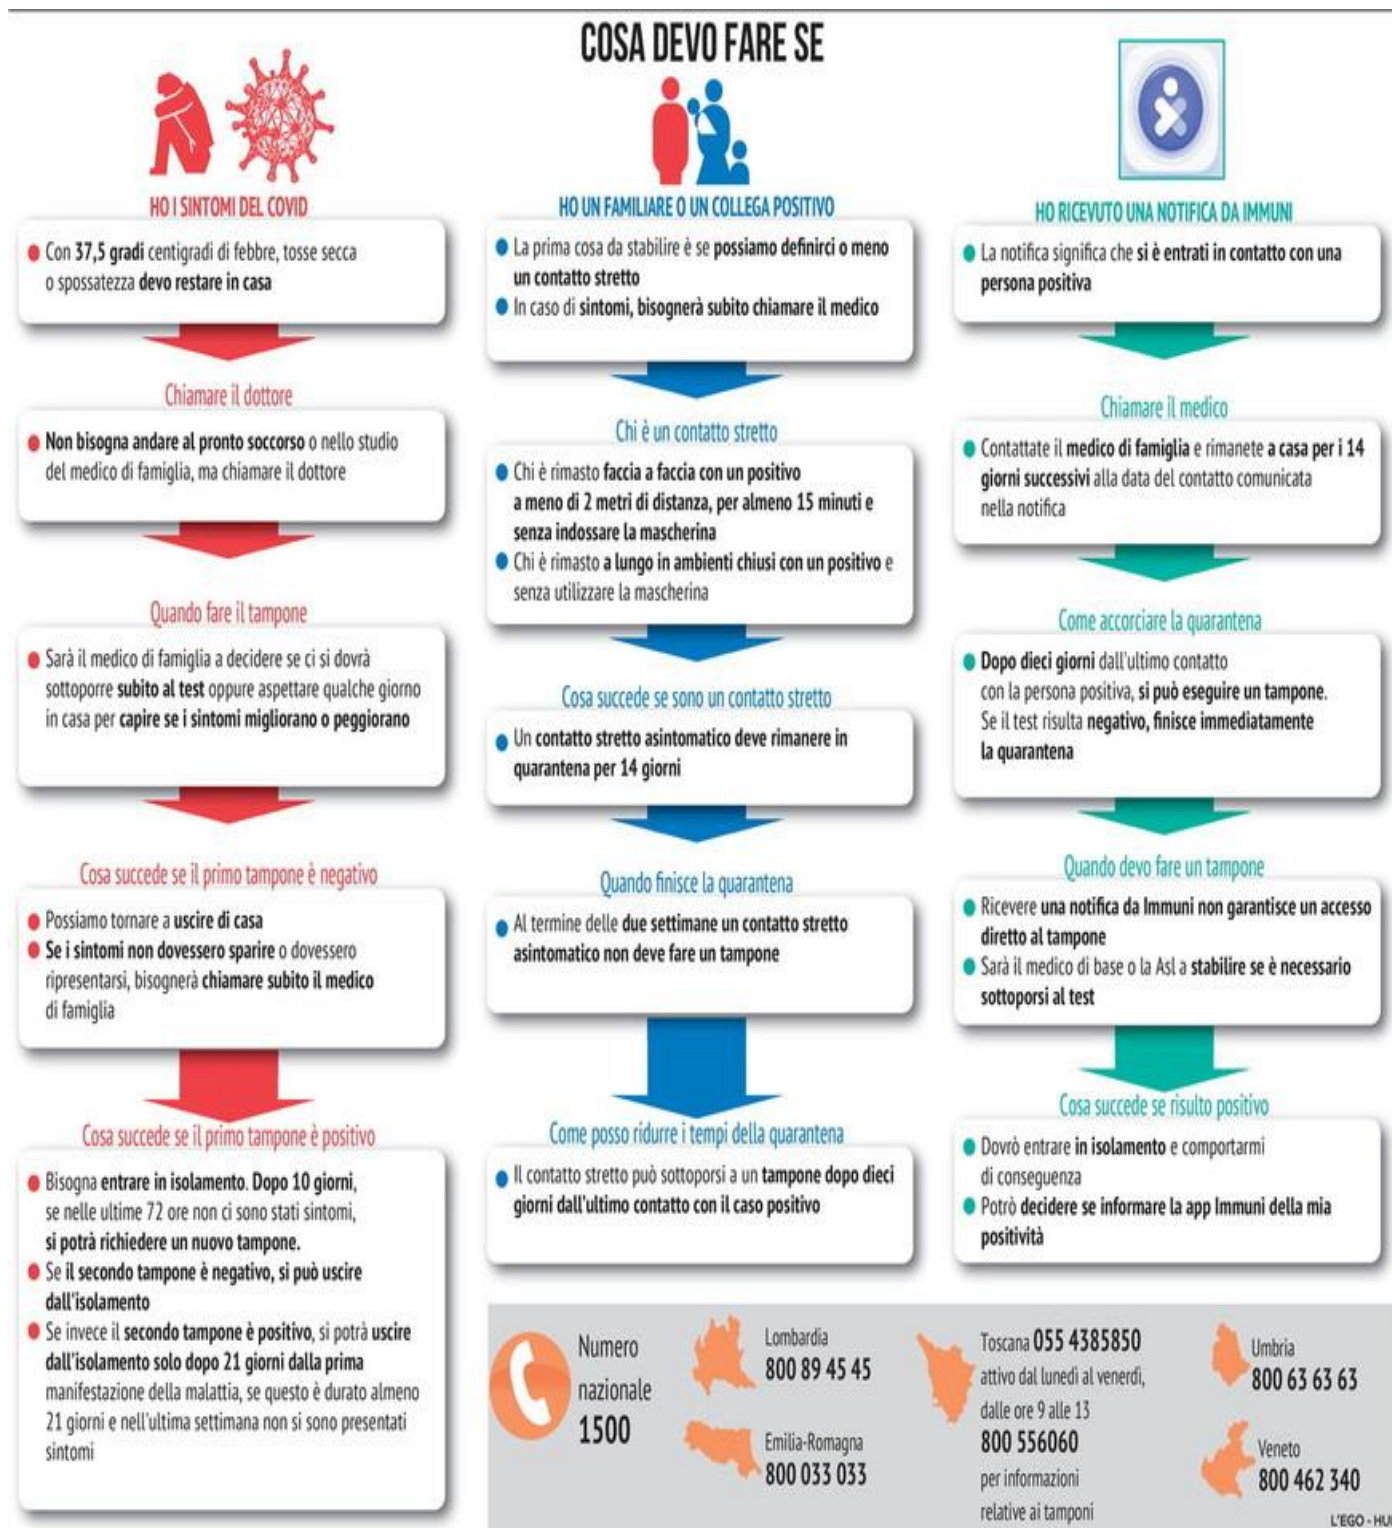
COSA DEVO FARE SE

HO I SINTOMI DEL COVID

Con 37,5 gradi centigradi di febbre, tosse secca o spossatezza devo restare in casa

Chiamare il dottore

Non bisogna andare al pronto soccorso o nello studio del medico di famiglia, ma chiamare il dottore

Quando fare il tampone

Sarà il medico di famiglia a decidere se ci si dovrà sottoporre subito al test oppure aspettare qualche giorno in casa per capire se i sintomi migliorano o peggiorano

Cosa succede se il primo tampone è negativo

Possiamo tornare a uscire di casa

Se i sintomi non dovessero sparire o dovessero ripresentarsi, bisognerà chiamare subito il medico di famiglia

Cosa succede se il primo tampone è positivo

Bisogna entrare in isolamento. Dopo 10 giorni, se nelle ultime 72 ore non ci sono stati sintomi, si potrà richiedere un nuovo tampone.

Se il secondo tampone è negativo, si può uscire dall'isolamento

Se invece il secondo tampone è positivo, si potrà uscire dall'isolamento solo dopo 21 giorni dalla prima manifestazione della malattia, se questo è durato almeno 21 giorni e nell'ultima settimana non si sono presentati sintomi

HO UN FAMILIARE O UN COLLEGA POSITIVO

La prima cosa da stabilire è se possiamo definirci o meno un contatto stretto

In caso di sintomi, bisognerà subito chiamare il medico

Chi è un contatto stretto

Chi è rimasto faccia a faccia con un positivo a meno di 2 metri di distanza, per almeno 15 minuti e senza indossare la mascherina

Chi è rimasto a lungo in ambienti chiusi con un positivo e senza utilizzare la mascherina

Cosa succede se sono un contatto stretto

Un contatto stretto asintomatico deve rimanere in quarantena per 14 giorni

Quando finisce la quarantena

Al termine delle due settimane un contatto stretto asintomatico non deve fare un tampone

Come posso ridurre i tempi della quarantena

Il contatto stretto può sottoporsi a un tampone dopo dieci giorni dall'ultimo contatto con il caso positivo

HO RICEVUTO UNA NOTIFICA DA IMMUNI

La notifica significa che si è entrati in contatto con una persona positiva

Chiamare il medico

Contattate il medico di famiglia e rimanete a casa per i 14 giorni successivi alla data del contatto comunicata nella notifica

Come accorciare la quarantena

Dopo dieci giorni dall'ultimo contatto con la persona positiva, si può eseguire un tampone. Se il test risulta negativo, finisce immediatamente la quarantena

Quando devo fare un tampone

Ricevere una notifica da Immuni non garantisce un accesso diretto al tampone

Sarà il medico di base o la Asl a stabilire se è necessario sottoporsi al test

Cosa succede se risulto positivo

Dovrò entrare in isolamento e comportarmi di conseguenza

Potrò decidere se informare la app Immuni della mia positività

Numero nazionale 1500

Lombardia 800 89 45 45

Emilia-Romagna 800 033 033

Toscana 055 4385850 attivo dal lunedì al venerdì, dalle ore 9 alle 13 800 556060 per informazioni relative ai tamponi

Umbria 800 63 63 63

Veneto 800 462 340

L'EGO - HU